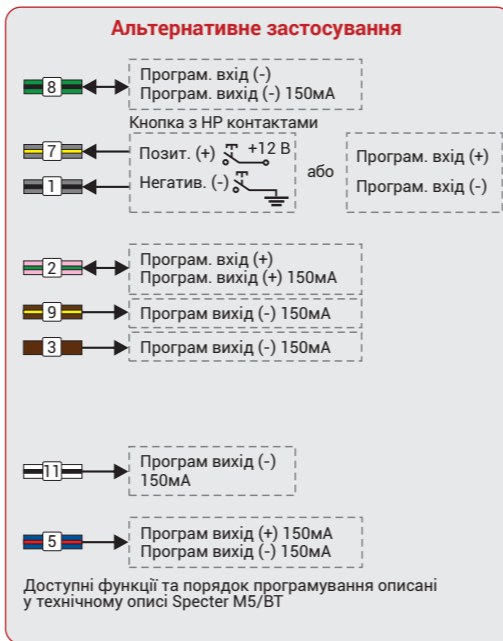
Альтернативне застосування

8
Програм. вхід (-)
Програм. вихід (-) 150мА

Кнопка з НР контактами

7
Позит. (+) +12 В
1
Негатив. (-)

або

Програм. вхід (+)
Програм. вхід (-)

2
Програм. вхід (+)
Програм. вихід (+) 150мА

9
Програм вихід (-) 150мА

3
Програм вихід (-) 150мА

11
Програм вихід (-) 150мА

5
Програм вихід (+) 150мА
Програм вихід (-) 150мА

Доступні функції та порядок програмування описані у технічному описі Specter M5/BT